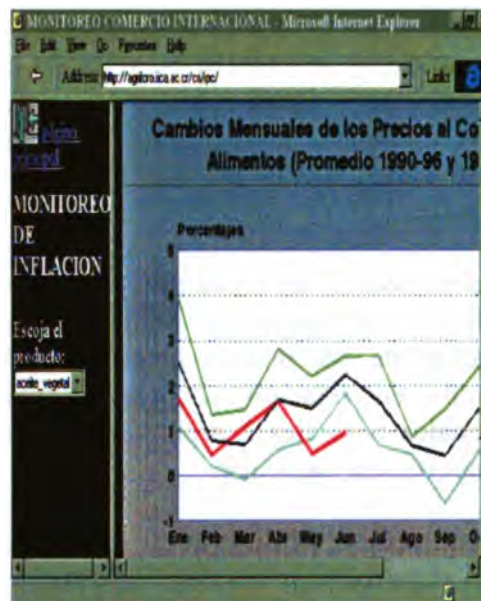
MONITOREO COMERCIO INTERNACIONAL - Microsoft Internet Explorer

File Edit View Go Favorites Help

Address http://agritom.iica.ac.cr/cu/ipc/

Links

página principal

MONITOREO DE INFLACION

Escoja el producto:

aceite_vegetal

Cambios Mensuales de los Precios al Co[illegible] Alimentos (Promedio 1990-96 y 19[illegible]

Porcentajes

5

4

3

2

1

0

-1

Ene Feb Mar Abr May Jun Jul Ago Sep O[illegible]